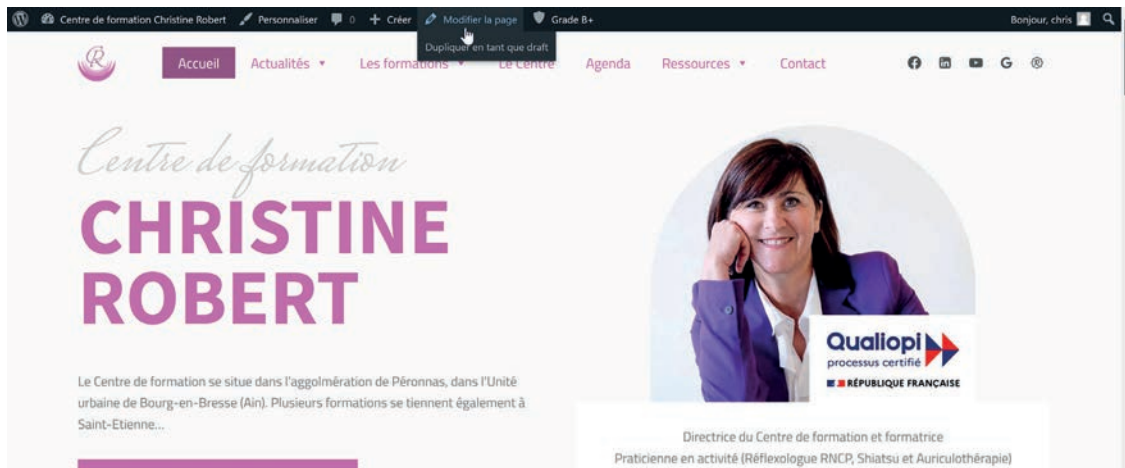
Centre de formation Christine Robert Personnaliser 0 + Créer Modifier la page Grade B+ Bonjour, chris

Dupliquer en tant que draft

Accueil Actualités Les formations Le Centre Agenda Ressources Contact

Centre de formation

CHRISTINE ROBERT

Le Centre de formation se situe dans l'agglomération de Péronnas, dans l'Unité urbaine de Bourg-en-Bresse (Ain). Plusieurs formations se tiennent également à Saint-Etienne...

Qualiopi processus certifié RÉPUBLIQUE FRANÇAISE

Directrice du Centre de formation et formatrice
Praticienne en activité (Réflexologue RNCP, Shiatsu et Auriculothérapie)